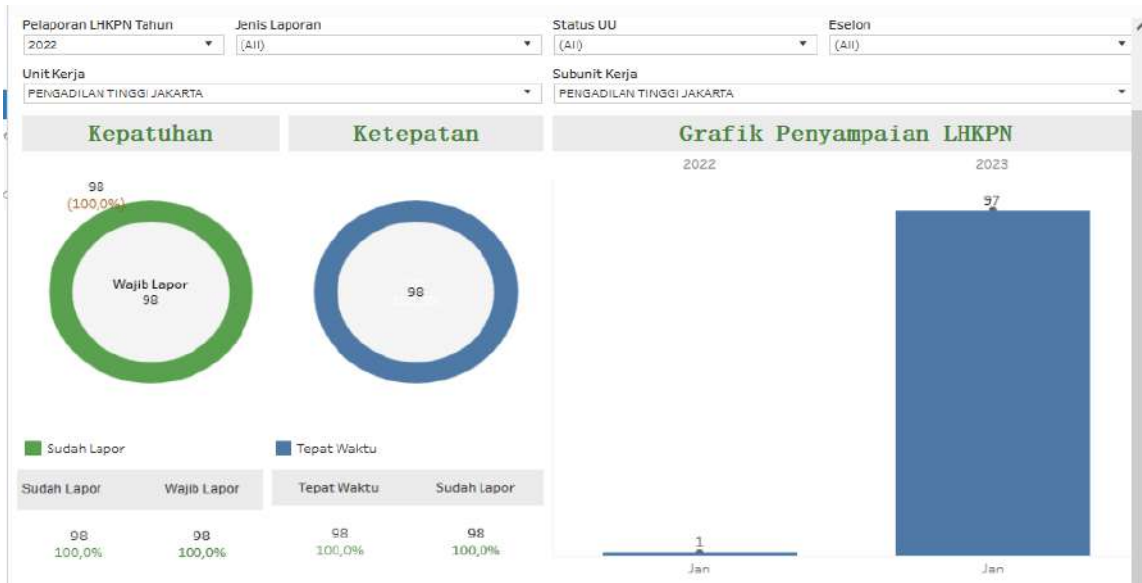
Pelaporan LHKPN Tahun
2022

Jenis Laporan
(All)

Status UU
(All)

Eselon
(All)

Unit Kerja
PENGADILAN TINGGI JAKARTA

Subunit Kerja
PENGADILAN TINGGI JAKARTA

Kepatuhan

98
(100,0%)

Wajib Lapor
98

Sudah Lapor

| Sudah Lapor | Wajib Lapor |
|---|---|
| 98<br>100,0% | 98<br>100,0% |

Ketepatan

98

Tepat Waktu

| Tepat Waktu | Sudah Lapor |
|---|---|
| 98<br>100,0% | 98<br>100,0% |

Grafik Penyampaian LHKPN

2022
1
Jan

2023
97
Jan